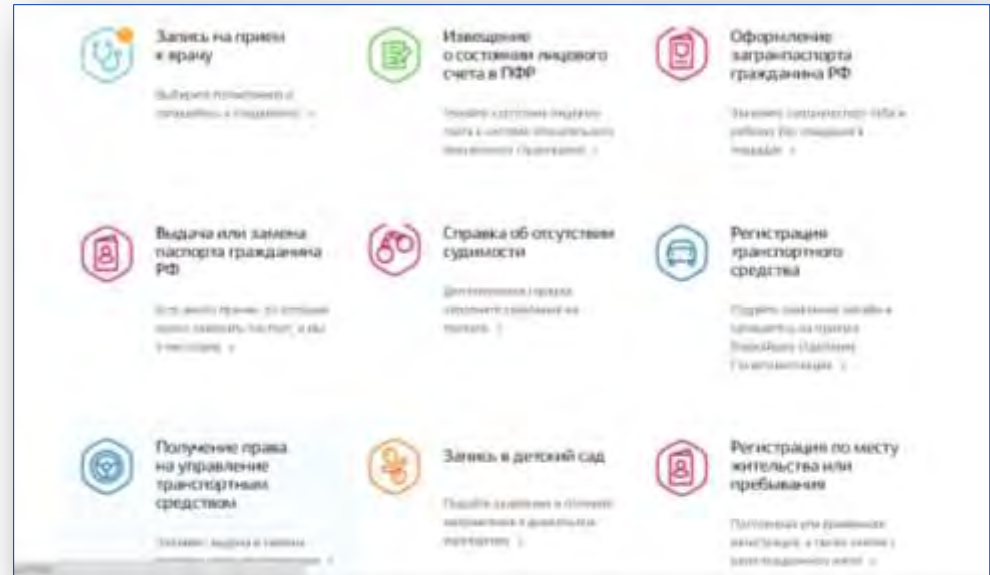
Запись на прием к врачу

Выберите поликлинику и записывайтесь к специалисту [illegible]

Извещение о состоянии лицевого счета в ПФР

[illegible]

Оформление загранпаспорта гражданина РФ

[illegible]

Выдача или замена паспорта гражданина РФ

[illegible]

Справка об отсутствии судимости

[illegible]

Регистрация транспортного средства

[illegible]

Получение права на управление транспортным средством

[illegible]

Запись в детский сад

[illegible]

Регистрация по месту жительства или пребывания

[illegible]